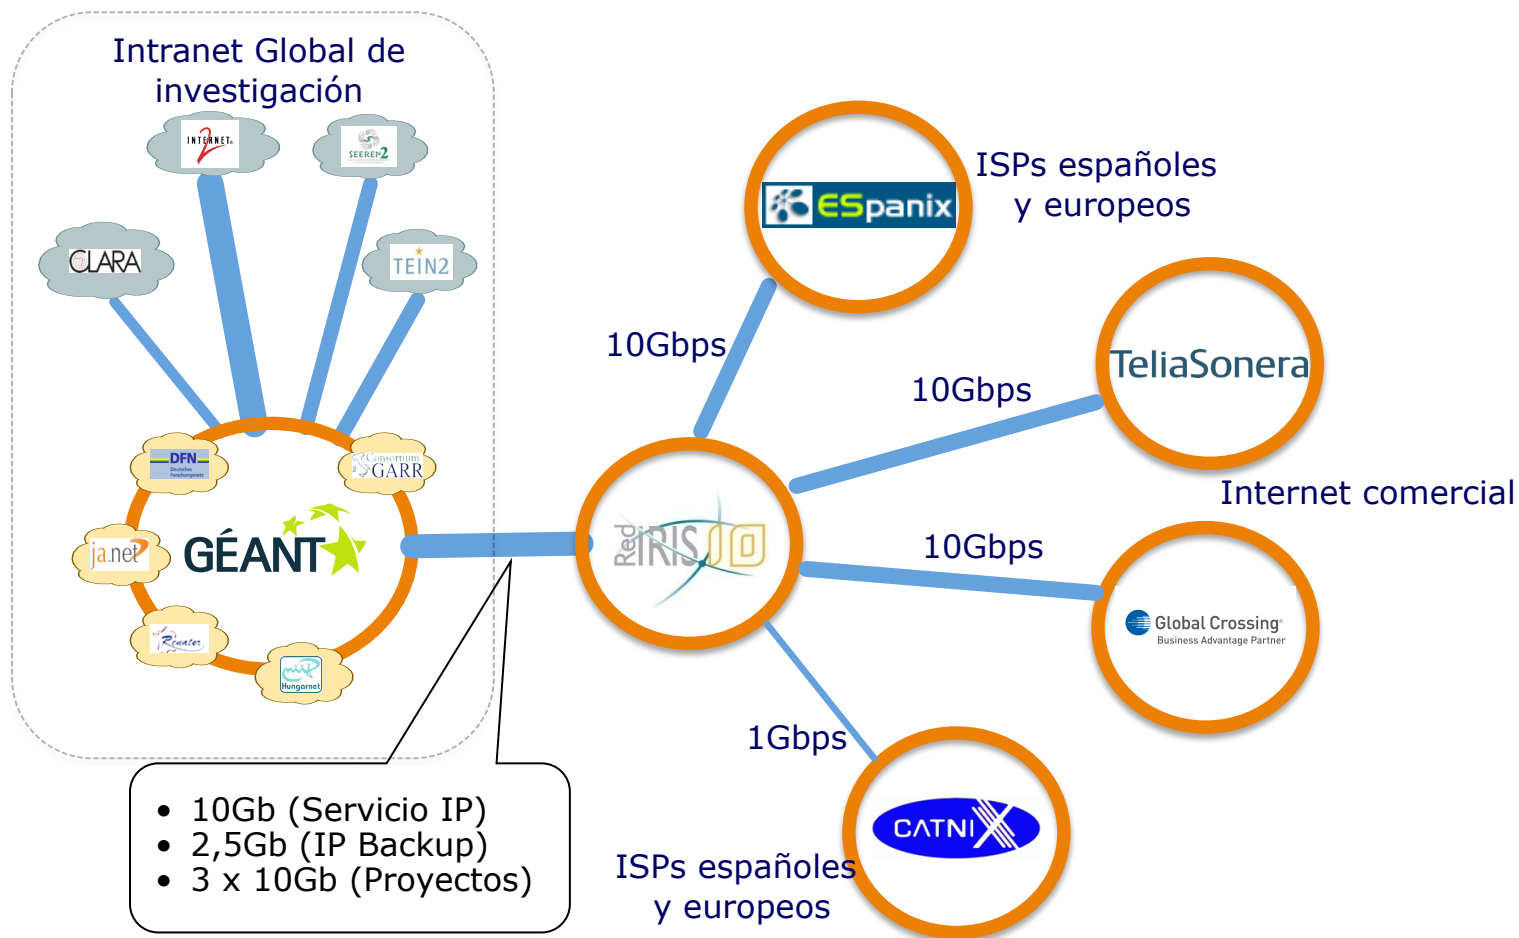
Intranet Global de investigación

INTERNET2

SEEREN2

CLARA

TEIN2

DFN
Deutsches Forschungsnetz

Consortium GARR

ja.net

GÉANT

Renater

Hungarnet

• 10Gb (Servicio IP)
• 2,5Gb (IP Backup)
• 3 x 10Gb (Proyectos)

Red IRIS 10

ESpanix

ISPs españoles y europeos

10Gbps

TeliaSonera

10Gbps

Internet comercial

10Gbps

Global Crossing
Business Advantage Partner

1Gbps

CATNIX

ISPs españoles y europeos